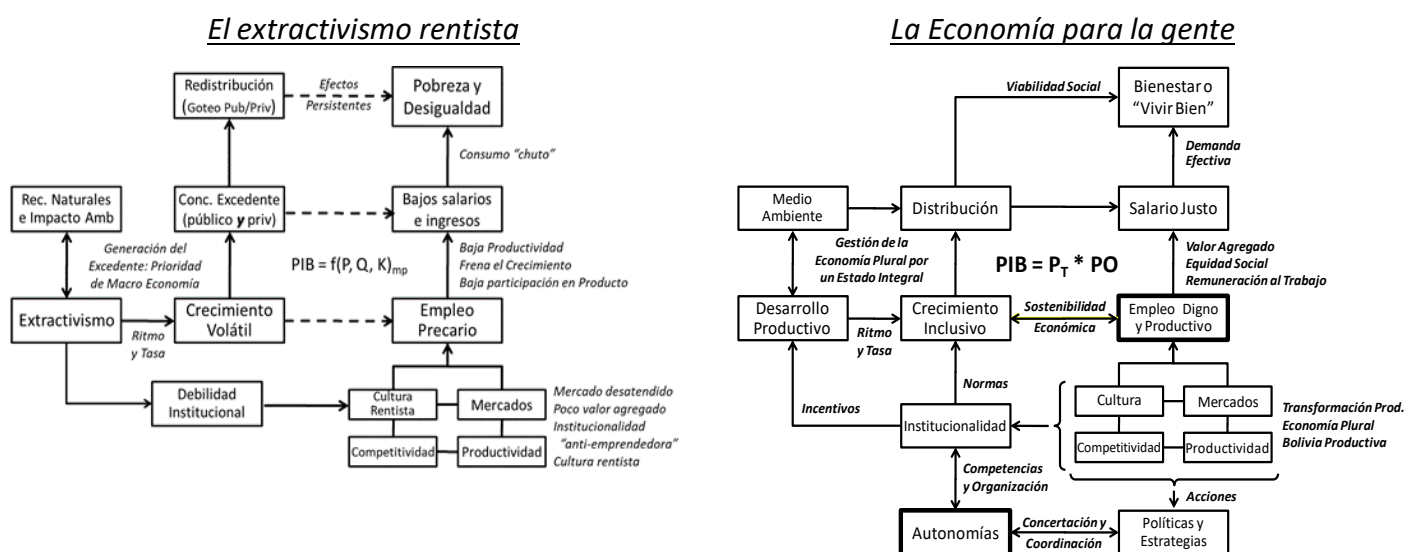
El extractivismo rentista

Redistribución (Goteo Pub/Priv)

Efectos Persistentes

Pobreza y Desigualdad

Consumo "chuto"

Rec. Naturales e Impacto Amb

Conc. Excedente (público y priv)

Bajos salarios e ingresos

Generación del Excedente: Prioridad de Macro Economía

$PIB = f(P, Q, K)_{mp}$

Baja Productividad
Frena el Crecimiento
Baja participación en Producto

Extractivismo

Ritmo y Tasa

Crecimiento Volátil

Empleo Precario

Debilidad Institucional

Cultura Rentista

Mercados

Competitividad

Productividad

Mercado desatendido
Poco valor agregado
Institucionalidad "anti-emprendedora"
Cultura rentista

La Economía para la gente

Viabilidad Social

Bienestar o "Vivir Bien"

Demanda Efectiva

Medio Ambiente

Distribución

Salario Justo

Gestión de la Economía Plural por un Estado Integral

$PIB = P_T * PO$

Valor Agregado
Equidad Social
Remuneración al Trabajo

Desarrollo Productivo

Ritmo y Tasa

Crecimiento Inclusivo

Sostenibilidad Económica

Empleo Digno y Productivo

Normas

Incentivos

Institucionalidad

Cultura

Mercados

Competitividad

Productividad

Transformación Prod.
Economía Plural
Bolivia Productiva

Competencias y Organización

Acciones

Autonomías

Concertación y Coordinación

Políticas y Estrategias